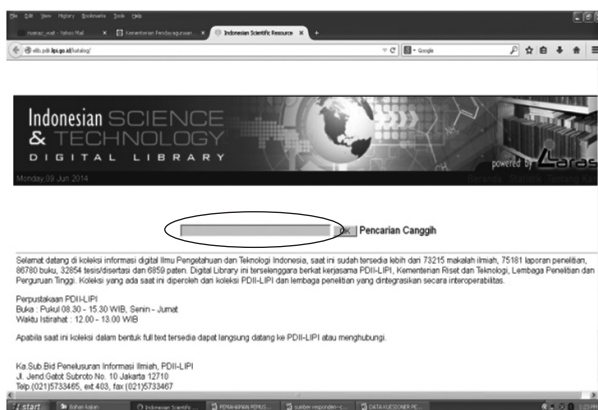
File Edit View History Bookmarks Tools Help

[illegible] - Yahoo Mail | Kementerian Pendayagunaan... | Indonesian Scientific Resource | +

elib.pdii.lipi.go.id/katalog/

Google

Indonesian SCIENCE & TECHNOLOGY DIGITAL LIBRARY

powered by Laras

Monday,09 Jun 2014

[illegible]

Ok Pencarian Canggih

Selamat datang di koleksi informasi digital Ilmu Pengetahuan dan Teknologi Indonesia, saat ini sudah tersedia lebih dari 73215 makalah ilmiah, 75181 laporan penelitian, 86780 buku, 32854 tesis/disertasi dan 6859 paten. Digital Library ini terselenggara berkat kerjasama PDII-LIPI, Kementerian Riset dan Teknologi, Lembaga Penelitian dan Perguruan Tinggi. Koleksi yang ada saat ini diperoleh dari koleksi PDII-LIPI dan lembaga penelitian yang diintegrasikan secara interoperabilitas.

Perpustakaan PDII-LIPI
Buka : Pukul 08.30 - 15.30 WIB, Senin - Jumat
Waktu Istirahat : 12.00 - 13.00 WIB

Apabila saat ini koleksi dalam bentuk full text tersedia dapat langsung datang ke PDII-LIPI atau menghubungi.

Ka.Sub.Bid Penelusuran Informasi Ilmiah, PDII-LIPI
Jl. Jend.Gatot Subroto No. 10 Jakarta 12710
Telp.(021)5733465, ext 403, fax (021)5733467

start | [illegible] | Indonesian Scientifi... | PERMOHONAN PEMUS... | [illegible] | DATA KUESIONER PE...